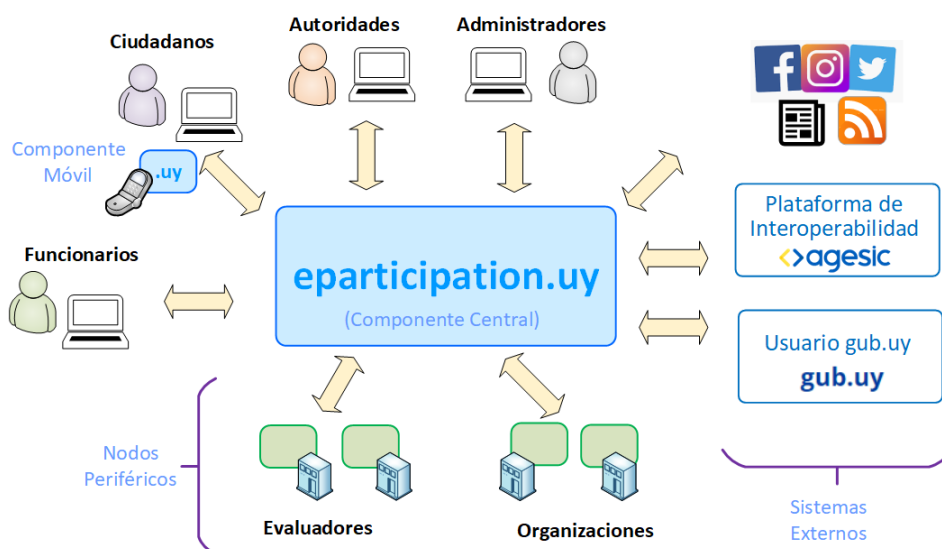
Ciudadanos

Autoridades

Administradores

Componente Móvil

.uy

Funcionarios

eparticipation.uy

(Componente Central)

Plataforma de Interoperabilidad

agesic

Usuario gub.uy

gub.uy

Nodos Periféricos

Evaluadores

Organizaciones

Sistemas Externos